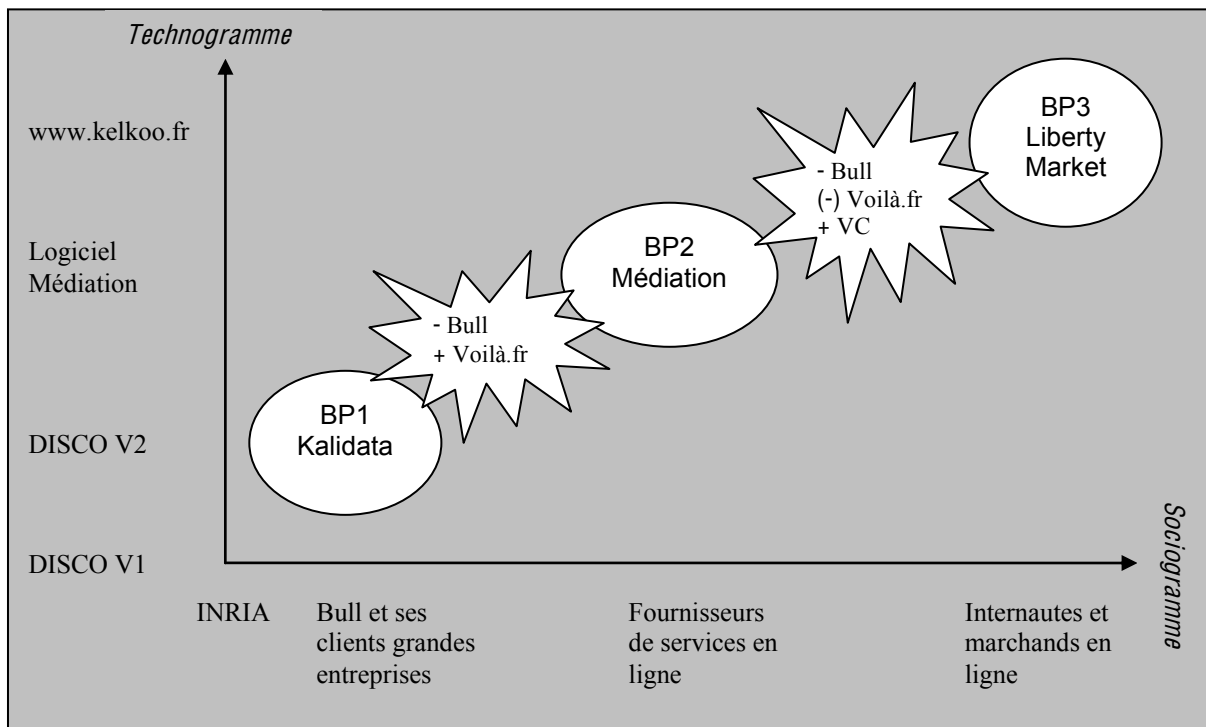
Technogramme

www.kelkoo.fr

Logiciel Médiation

DISCO V2

DISCO V1

BP3 Liberty Market

- Bull
(-) Voilà.fr
+ VC

BP2 Médiation

- Bull
+ Voilà.fr

BP1 Kalidata

Sociogramme

INRIA

Bull et ses clients grandes entreprises

Fournisseurs de services en ligne

Internautes et marchands en ligne